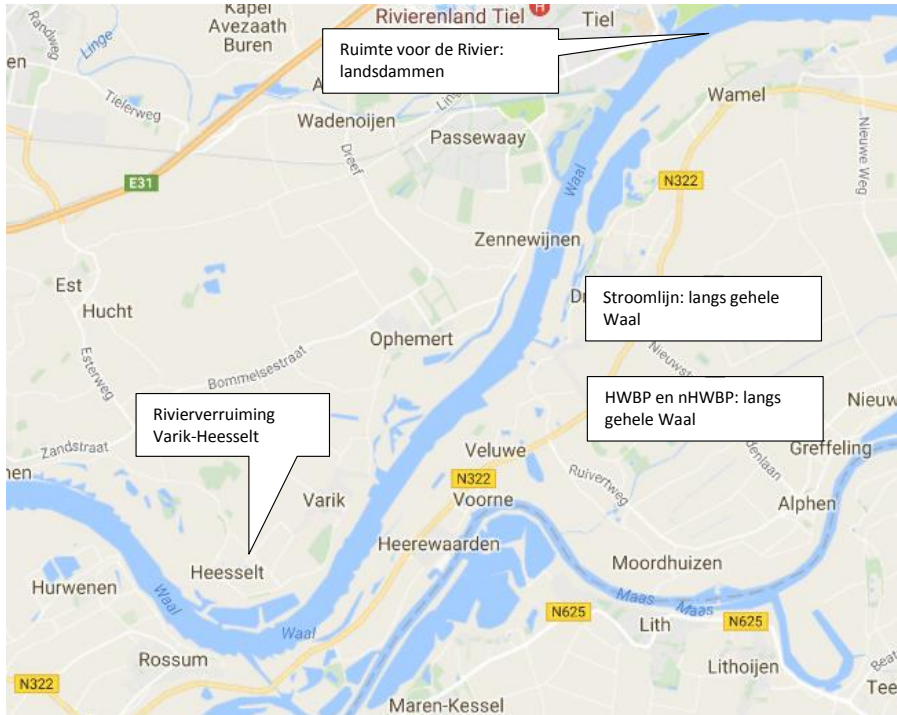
Randwijk
Kapel Avezaath
Buren
en
Linge
Rivierenland Tiel
Tiel
Ruimte voor de Rivier: landsdammen
Tielerweg
A
Linge
Wamel
Wadenoijen
Passewaay
Dreef
Nieuwe Weg
Waal
E31
N322
Zennewijnen
Est
Stroomlijn: langs gehele Waal
Dr
Hucht
Ophemert
Nieuwstr
Bommelsestraat
Esterweg
HWBP en nHWBP: langs gehele Waal
Nieuw
Rivierverruiming Varik-Heesselt
Zandstraat
Veluwe
Greffeling
nen
N322
Ruivertweg
denlaan
Varik
Voorne
Alphen
Heerewaarden
Moordhuizen
Hurwenen
Heesselt
Waal
Maas
Maas
N625
Waal
Lith
N625
Rossum
Lithoijen
N322
Maren-Kessel
Beat
Tee